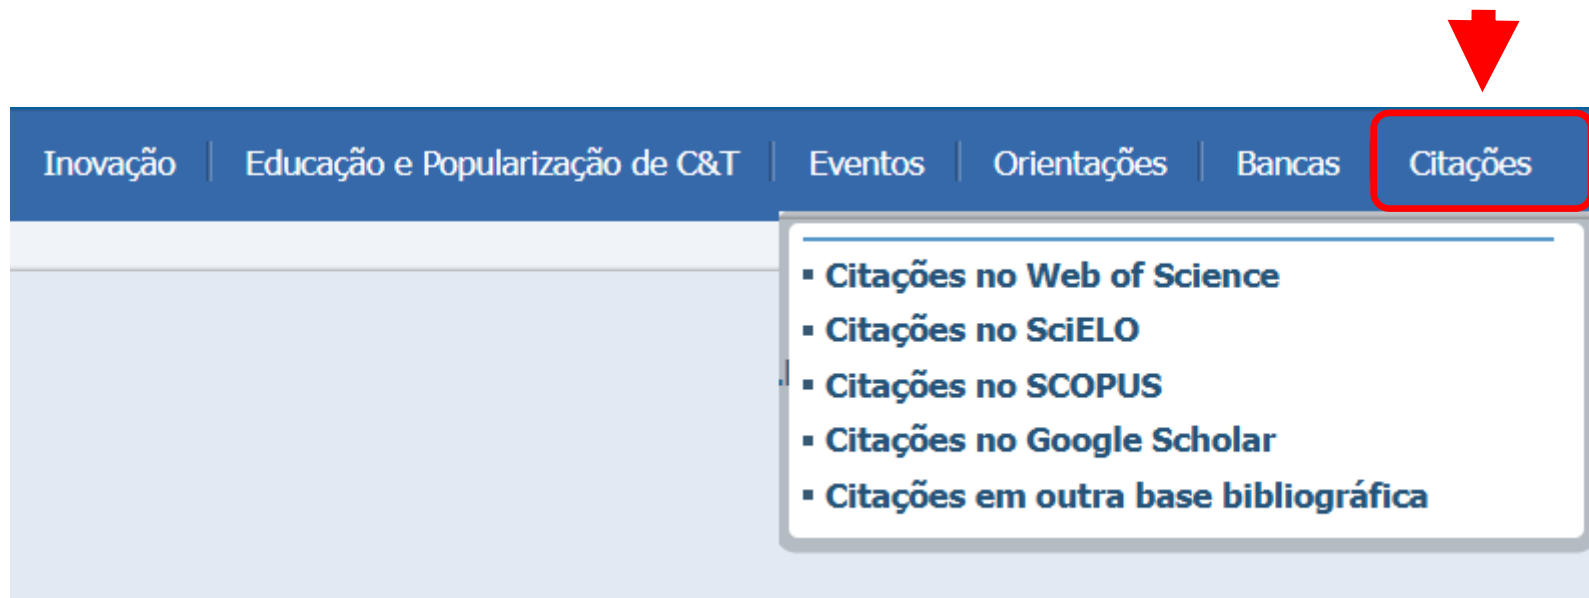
Inovação | Educação e Popularização de C&T | Eventos | Orientações | Bancas | Citações

▪ Citações no Web of Science
▪ Citações no SciELO
▪ Citações no SCOPUS
▪ Citações no Google Scholar
▪ Citações em outra base bibliográfica